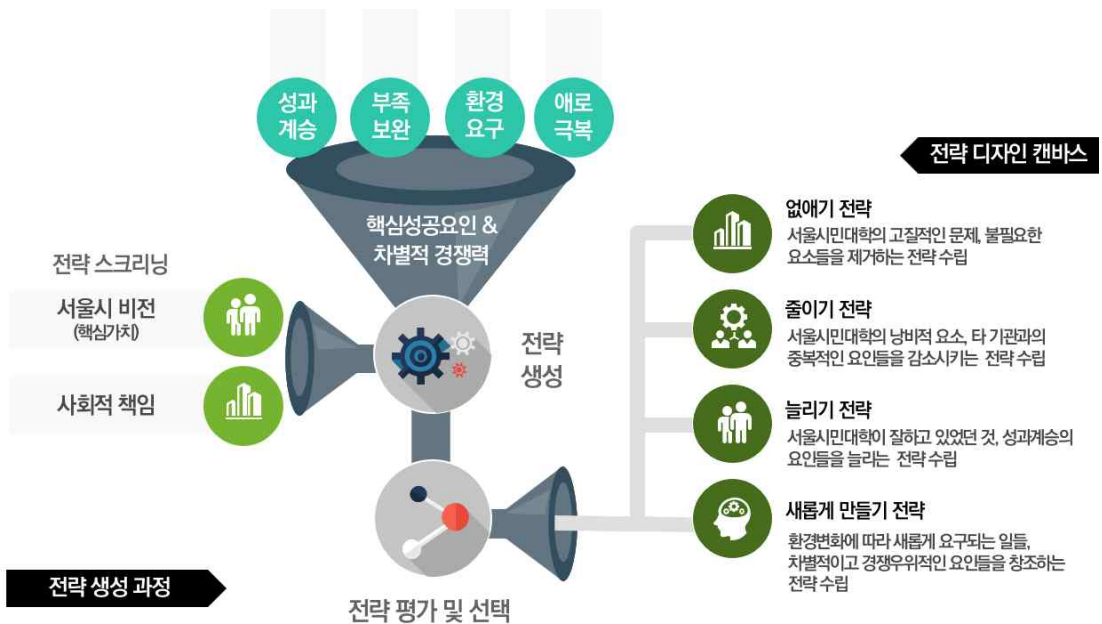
성과 계승

부족 보완

환경 요구

애로 극복

전략 디자인 캔버스

핵심성공요인 & 차별적 경쟁력

전략 스크리닝

서울시 비전 (핵심가치)

사회적 책임

전략 생성

없애기 전략
서울시민대학의 고질적인 문제, 불필요한 요소들을 제거하는 전략 수립

줄이기 전략
서울시민대학의 낭비적 요소, 타 기관과의 중복적인 요인들을 감소시키는 전략 수립

늘리기 전략
서울시민대학이 잘하고 있었던 것, 성과계승의 요인들을 늘리는 전략 수립

새롭게 만들기 전략
환경변화에 따라 새롭게 요구되는 일들, 차별적이고 경쟁우위적인 요인들을 창조하는 전략 수립

전략 생성 과정

전략 평가 및 선택